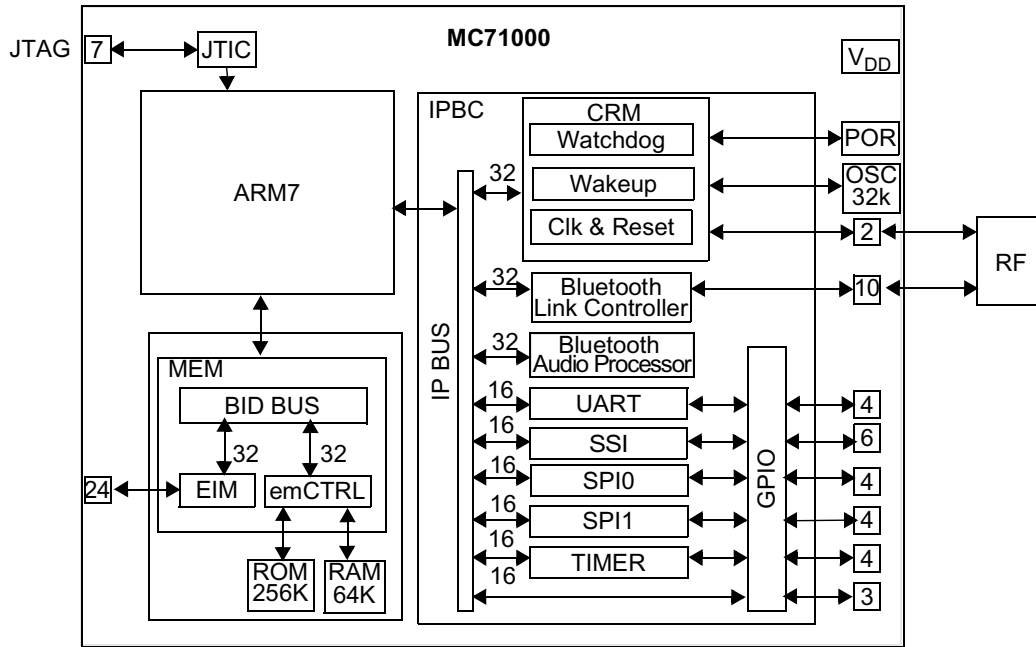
MC71000

JTAG 7 JTIC

$V_{DD}$

ARM7

IPBC

CRM

Watchdog

Wakeup

Clk & Reset

POR

OSC 32k

2

RF

32

IP BUS

32

Bluetooth Link Controller

10

32

Bluetooth Audio Processor

MEM

BID BUS

32

32

24

EIM

emCTRL

ROM 256K

RAM 64K

16

UART

16

SSI

16

SPI0

16

SPI1

16

TIMER

16

GPIO

4

6

4

4

4

3